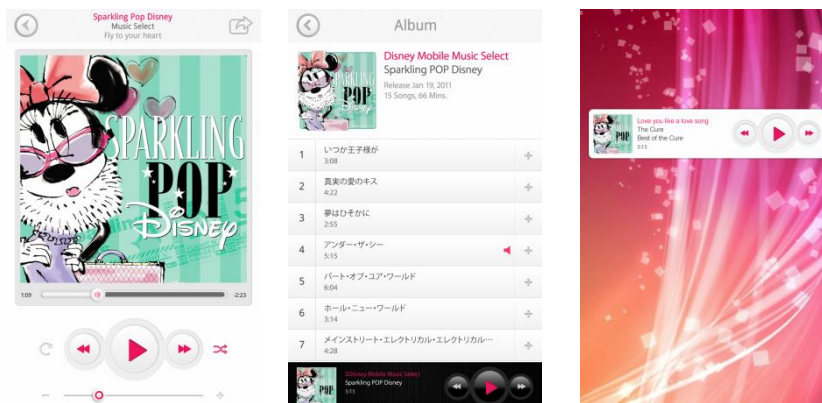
Sparkling Pop Disney
Music Select
Fly to your heart

SPARKLING POP Disney

1:09
-2:23

Album

Disney Mobile Music Select
Sparkling POP Disney
Release Jan 19, 2011
15 Songs, 66 Mins.

| | | |
|---|---|---|
| 1 | いつか王子様が 3:08 | + |
| 2 | 真実の愛のキス 4:22 | + |
| 3 | 夢はひそかに 2:55 | + |
| 4 | アンダー・ザ・シー 5:15 | + |
| 5 | パート・オブ・ユア・ワールド 6:04 | + |
| 6 | ホール・ニュー・ワールド 3:14 | + |
| 7 | メインストリート・エレクトリカル・エレクトリカル… 4:28 | + |

Disney Mobile Music Select
Sparkling POP Disney
5:15

Love you like a love song
The Cure
Best of the Cure
5:15